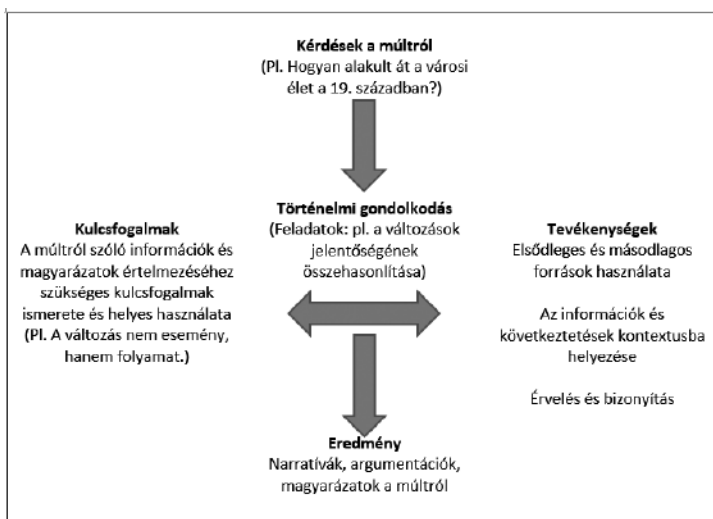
Kérdések a múltról
(Pl. Hogyan alakult át a városi élet a 19. században?)

Történelmi gondolkodás
(Feladatok: pl. a változások jelentőségének összehasonlítása)

Kulcsfogalmak
A múltról szóló információk és magyarázatok értelmezéséhez szükséges kulcsfogalmak ismerete és helyes használata
(Pl. A változás nem esemény, hanem folyamat.)

Tevékenységek
Elsődleges és másodlagos források használata

Az információk és következtetések kontextusba helyezése

Érvelés és bizonyítás

Eredmény
Narratívák, argumentációk, magyarázatok a múltról